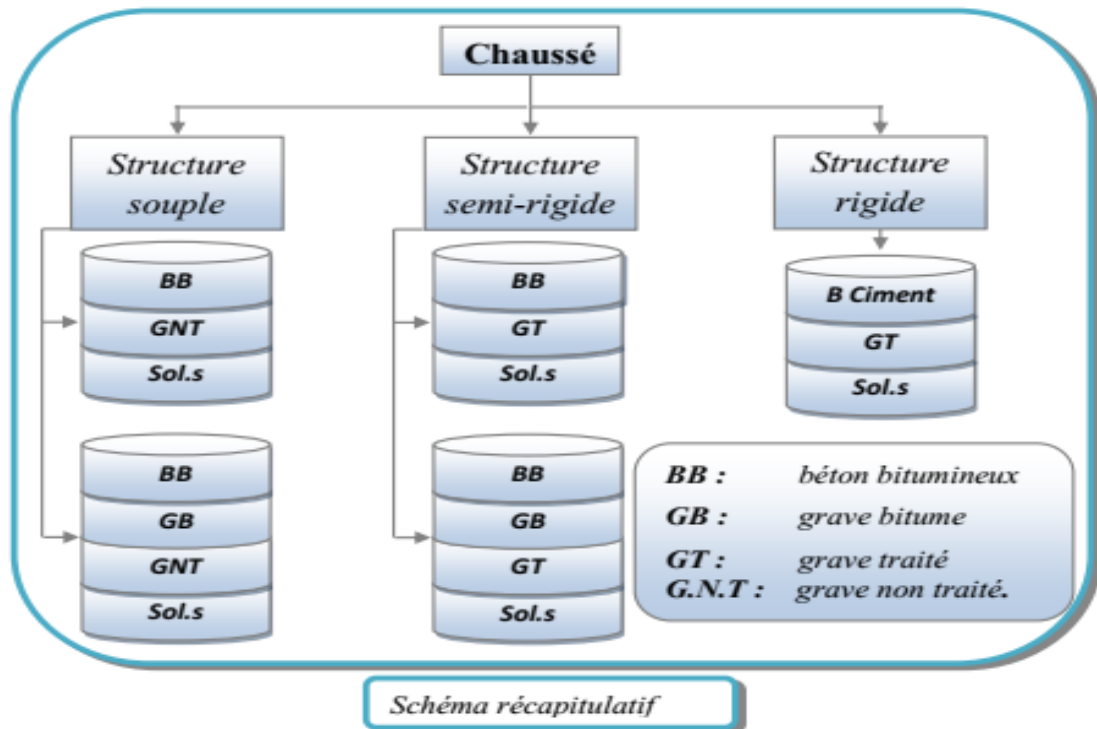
Chaussé

Structure souple

BB
GNT
Sol.s

BB
GB
GNT
Sol.s

Structure semi-rigide

BB
GT
Sol.s

BB
GB
GT
Sol.s

Structure rigide

B Ciment
GT
Sol.s

BB : béton bitumineux
GB : grave bitume
GT : grave traité
G.N.T : grave non traité.

Schéma récapitulatif